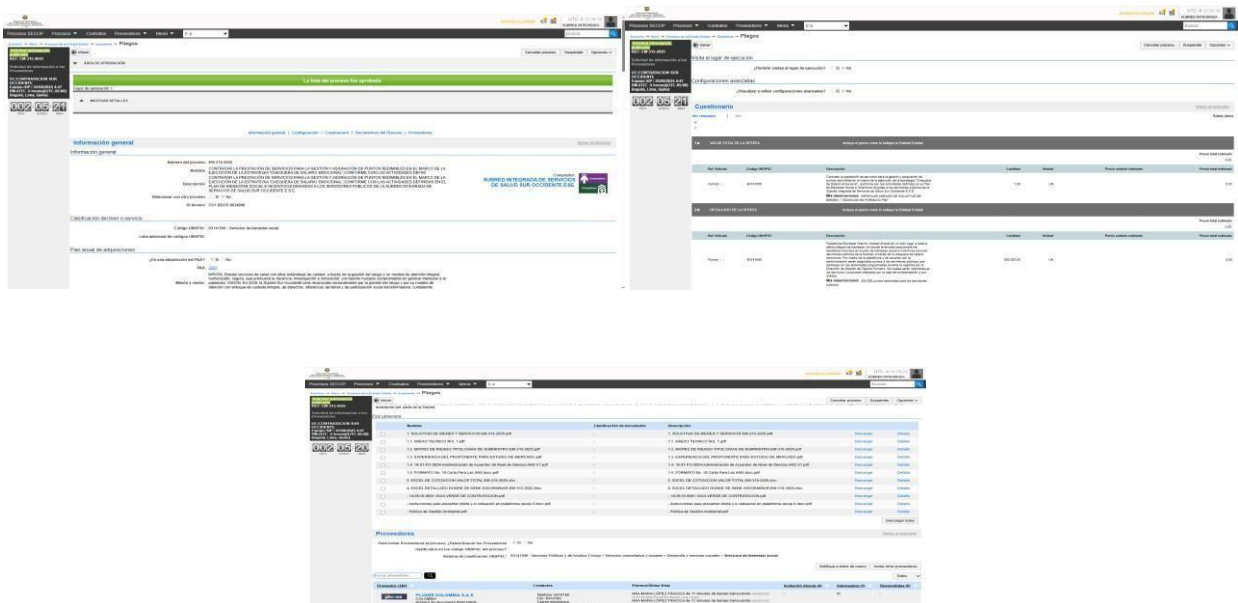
Procesos SECOP  Procesos  Contratos  Proveedores  Menú

Pliegos

La fase del proceso fue aprobada

Información general

Información general

Nombre del proceso: SM-370-2020

CONTRATAR LA PRESTACIÓN DE SERVICIOS PARA LA GESTIÓN Y ASIGNACIÓN DE PUNTOS REMANIDOS EN EL MARCO DE LA EJECUCIÓN DE LA ESTRATEGIA TARJETA DE SALARIO EMOCIONAL CONFORME CON LAS ACTIVIDADES DEL PLAN DE BIENESTAR SOCIAL E INCENTIVOS DIRIGIDO A LOS SERVIDORES PÚBLICOS DE LA SUBRED INTEGRADA DE SERVICIOS DE SALUD SUR OCCIDENTE E.S.E.

SUBRED INTEGRADA DE SERVICIOS DE SALUD SUR OCCIDENTE ESE

Clasificación del bien o servicio

Código UNSPSC: 93141500 - Servicios de bienestar social

Plan anual de adquisiciones

Vista al lugar de ejecución

Configuraciones avanzadas

Cuestionario

VALOR TOTAL DE LA OFERTA

DETALLES DE LA OFERTA

Documentos

| Nombre | Clasificación de documento | Descripción | | |
|---|---|---|---|---|
| 1. SOLICITUD DE BIENES Y SERVICIOS SM-370-2020.pdf | | 1. SOLICITUD DE BIENES Y SERVICIOS SM-370-2020.pdf | Descargar | Detalle |
| 1.1 ANEXO Técnico No. 1.pdf | | 1.1 ANEXO Técnico No. 1.pdf | Descargar | Detalle |

Proveedores

Proveedor (ABC)  Contactos

PLUXEE COLOMBIA S.A.S

Descargar todos